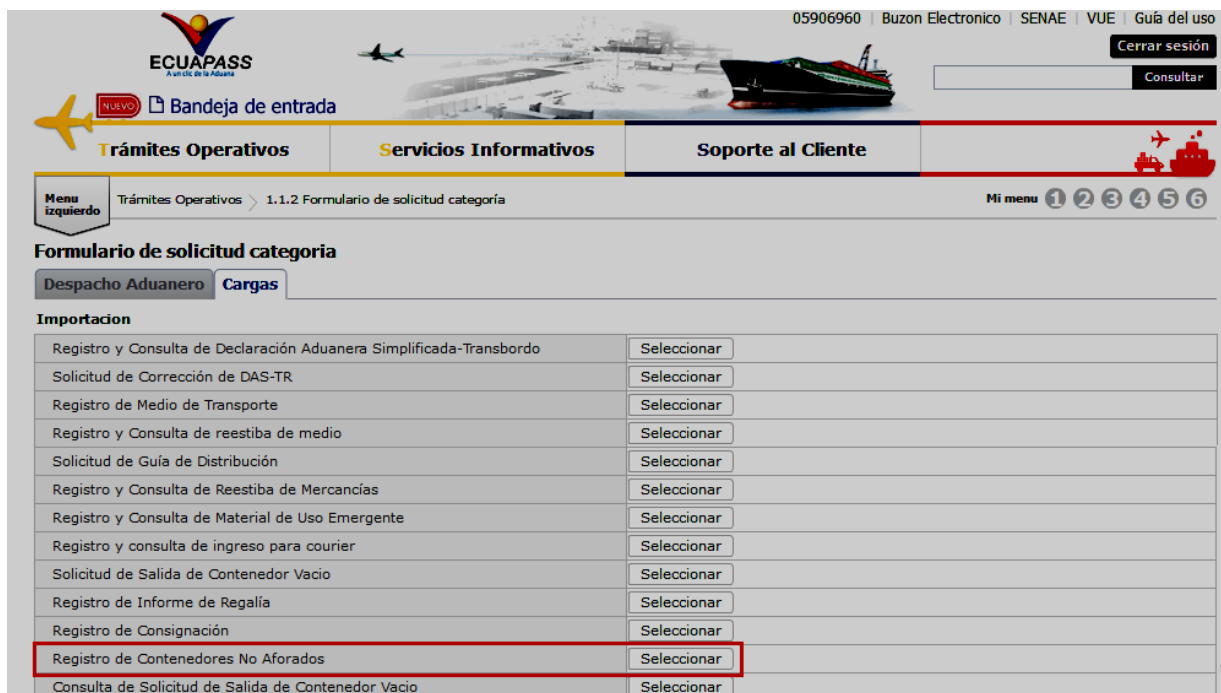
ECUAPASS
A un clic de la Aduana

05906960 | Buzon Electronico | SENAE | VUE | Guía del uso

Cerrar sesión

Consultar

NUEVO Bandeja de entrada

Trámites Operativos | Servicios Informativos | Soporte al Cliente

Menu izquierdo

Trámites Operativos > 1.1.2 Formulario de solicitud categoría

Mi menu 1 2 3 4 5 6

Formulario de solicitud categoria

Despacho Aduanero | Cargas

Importacion

| | |
|---|---|
| Registro y Consulta de Declaración Aduanera Simplificada-Transbordo | Seleccionar |
| Solicitud de Corrección de DAS-TR | Seleccionar |
| Registro de Medio de Transporte | Seleccionar |
| Registro y Consulta de reestiba de medio | Seleccionar |
| Solicitud de Guía de Distribución | Seleccionar |
| Registro y Consulta de Reestiba de Mercancías | Seleccionar |
| Registro y Consulta de Material de Uso Emergente | Seleccionar |
| Registro y consulta de ingreso para courier | Seleccionar |
| Solicitud de Salida de Contenedor Vacio | Seleccionar |
| Registro de Informe de Regalía | Seleccionar |
| Registro de Consignación | Seleccionar |
| Registro de Contenedores No Aforados | Seleccionar |
| Consulta de Solicitud de Salida de Contenedor Vacio | Seleccionar |